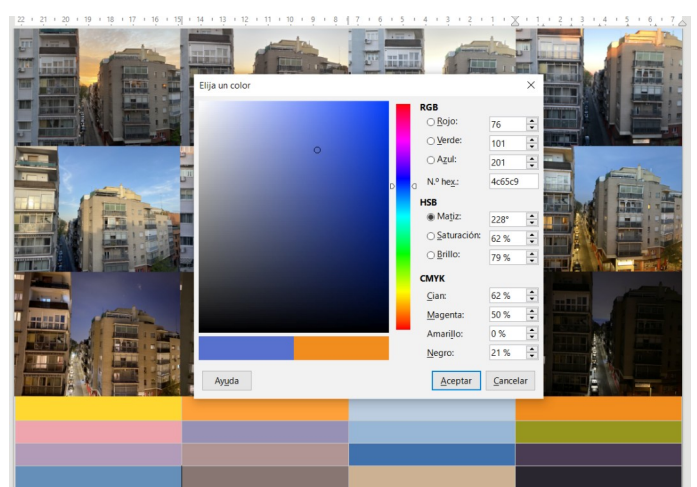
22 · 21 · 20 · 19 · 18 · 17 · 16 · 15 · 14 · 13 · 12 · 11 · 10 · 9 · 8 · 7 · 6 · 5 · 4 · 3 · 2 · 1 · 1 · 2 · 3 · 4 · 5 · 6 · 7

Elija un color

RGB
Rojo: 76
Verde: 101
Azul: 201
N.º hex.: 4c65c9

HSB
Matiz: 228°
Saturación: 62 %
Brillo: 79 %

CMYK
Cian: 62 %
Magenta: 50 %
Amarillo: 0 %
Negro: 21 %

Ayuda
Aceptar
Cancelar